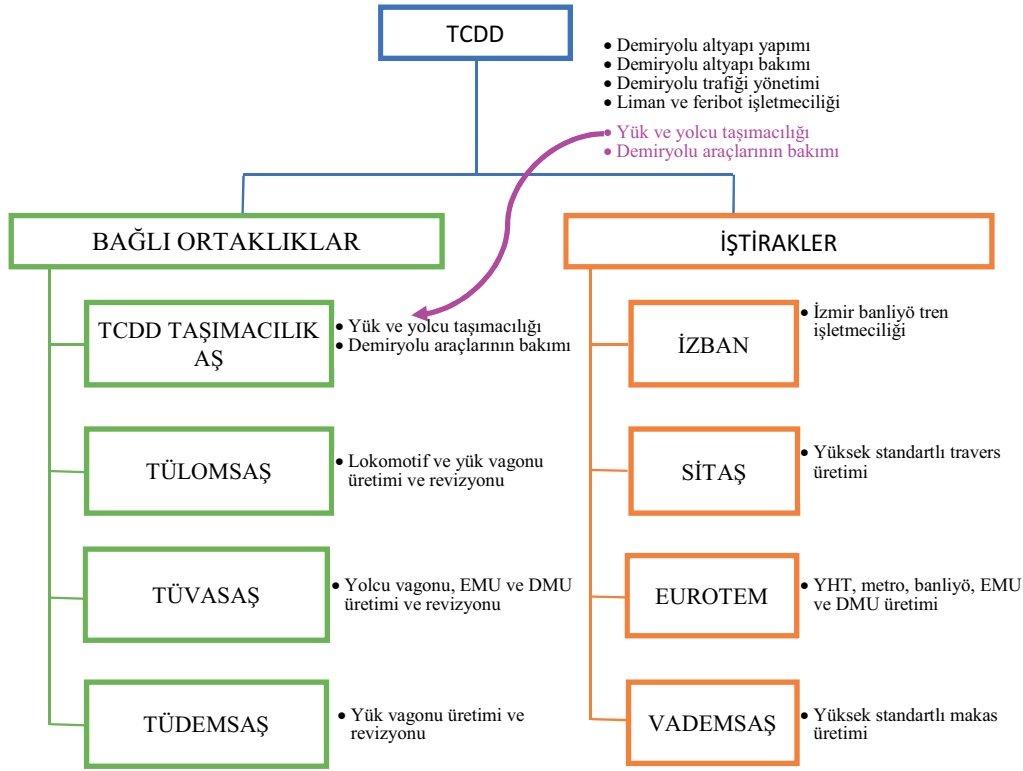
TCDD

- Demiryolu altyapı yapımı
- Demiryolu altyapı bakımı
- Demiryolu trafiği yönetimi
- Liman ve feribot işletmeciliği
- Yük ve yolcu taşımacılığı
- Demiryolu araçlarının bakımı

BAĞLI ORTAKLIKLAR

TCDD TAŞIMACILIK AŞ
- Yük ve yolcu taşımacılığı
- Demiryolu araçlarının bakımı

TÜLOMSAŞ
- Lokomotif ve yük vagonu üretimi ve revizyonu

TÜVASAŞ
- Yolcu vagonu, EMU ve DMU üretimi ve revizyonu

TÜDEMSAŞ
- Yük vagonu üretimi ve revizyonu

İŞTİRAKLER

İZBAN
- İzmir banliyö tren işletmeciliği

SİTAŞ
- Yüksek standartlı travers üretimi

EUROTEM
- YHT, metro, banliyö, EMU ve DMU üretimi

VADEMSAŞ
- Yüksek standartlı makas üretimi